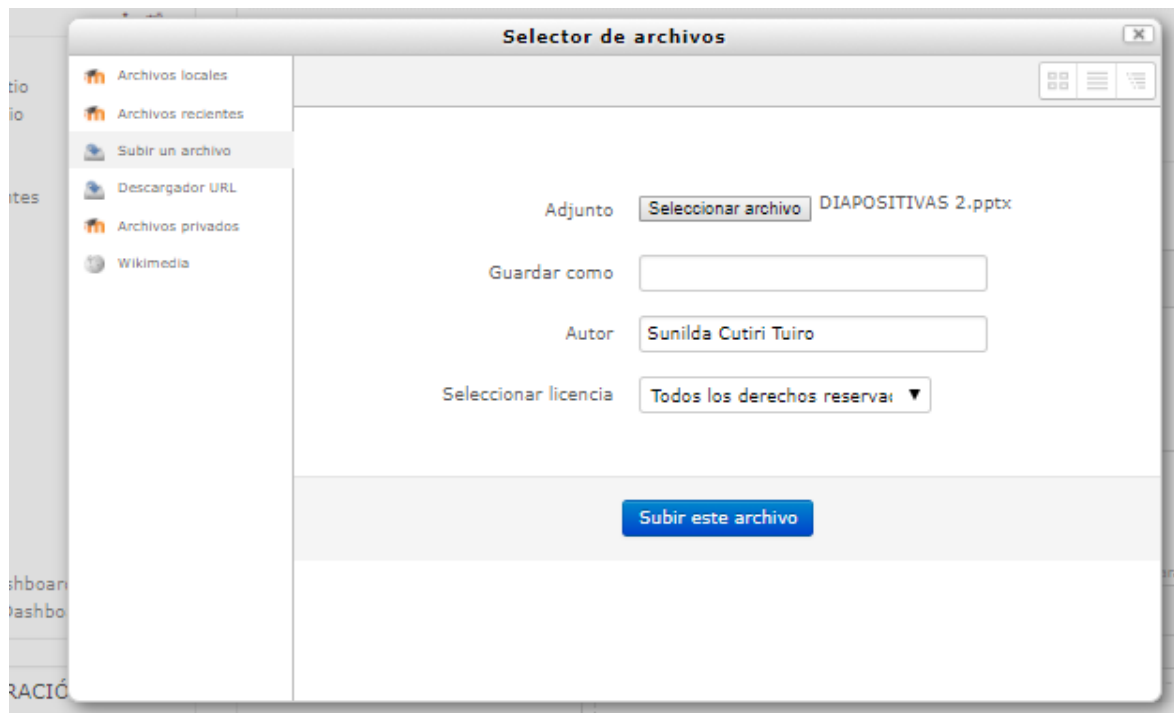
Selector de archivos

Archivos locales
Archivos recientes
Subir un archivo
Descargador URL
Archivos privados
Wikimedia

Adjunto
Seleccionar archivo
DIAPOSITIVAS 2.pptx

Guardar como

Autor
Sunilda Cutiri Tuiro

Seleccionar licencia
Todos los derechos reserva

Subir este archivo

tio
io
ntes
shboar
Dashbo
RACIÓ